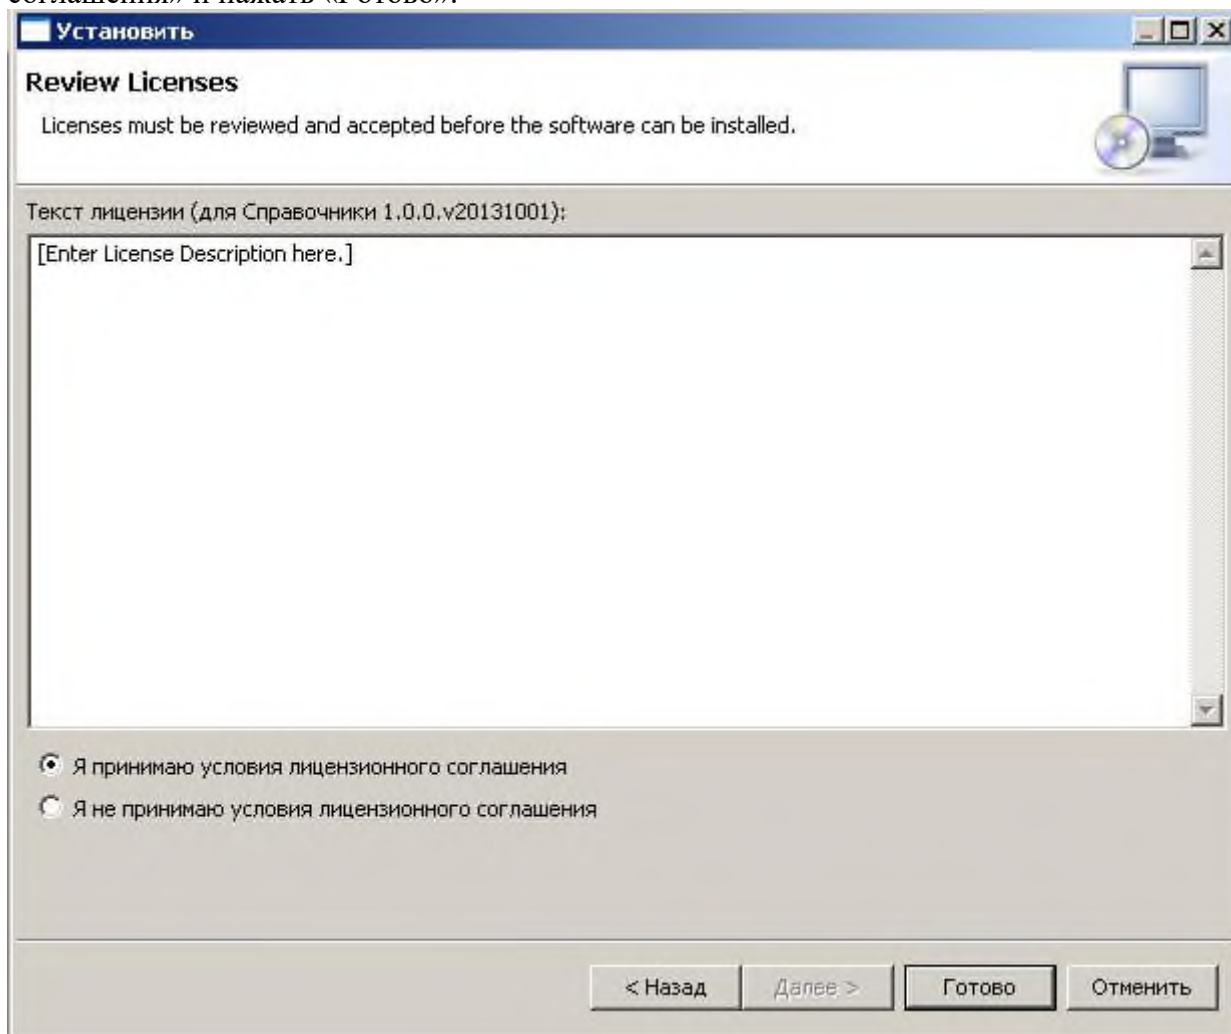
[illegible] и нажать «Готово».

Установить

Review Licenses

Licenses must be reviewed and accepted before the software can be installed.

Текст лицензии (для Справочники 1.0.0.v20131001):

[Enter License Description here.]

Я принимаю условия лицензионного соглашения

Я не принимаю условия лицензионного соглашения

< Назад Далее > Готово Отменить